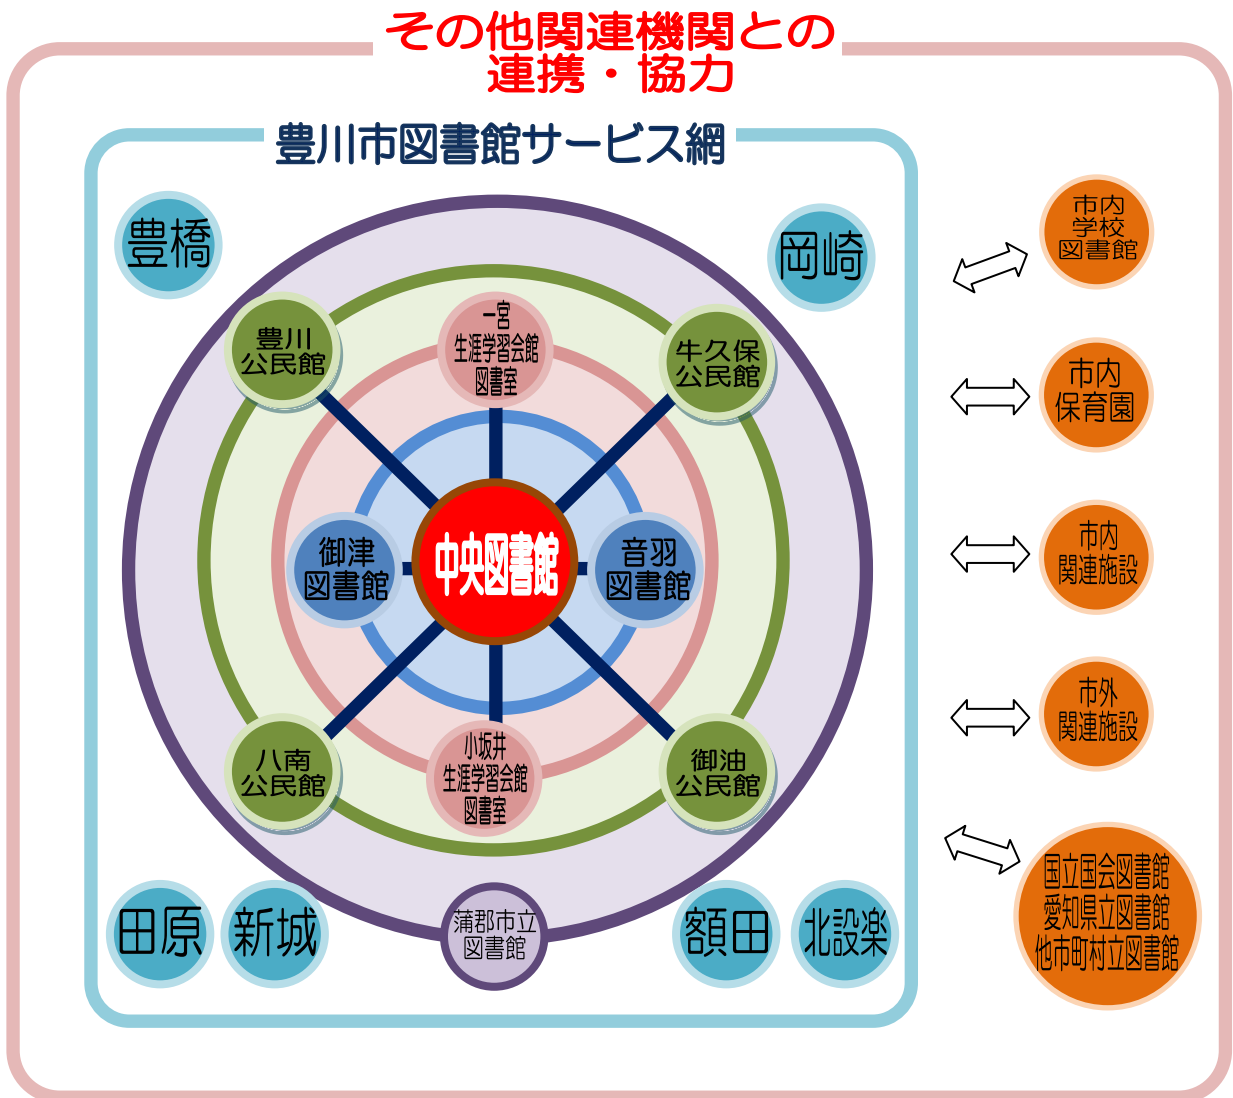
その他関連機関との
連携・協力

豊川市図書館サービス網

豊橋

岡崎

豊川
公民館

一宮
生涯学習会館
図書室

牛久保
公民館

御津
図書館

中央図書館

音羽
図書館

八南
公民館

小坂井
生涯学習会館
図書室

御油
公民館

田原

新城

蒲郡市立
図書館

額田

北設楽

市内
学校
図書館

市内
保育園

市内
関連施設

市外
関連施設

国立国会図書館
愛知県立図書館
他市町村立図書館